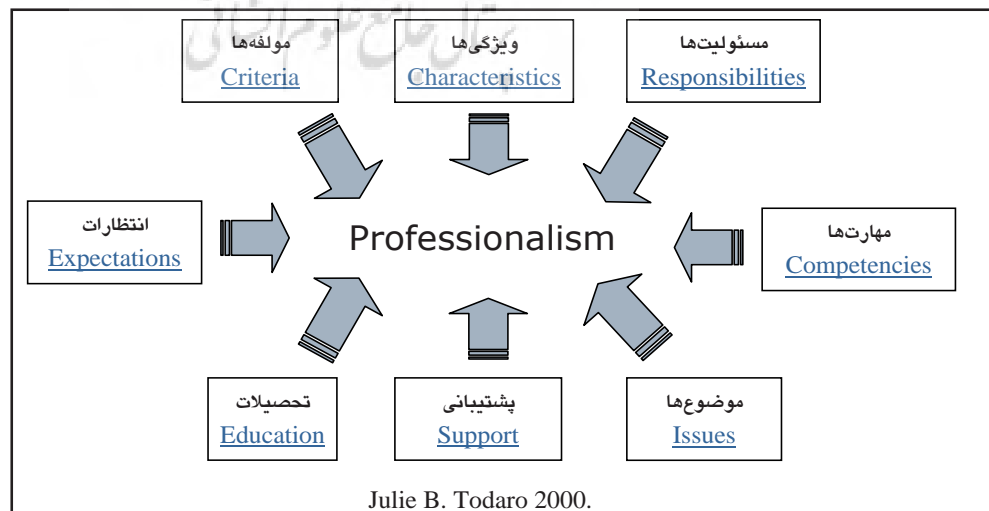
مولفه‌ها
Criteria

ویژگی‌ها
Characteristics

مسئولیت‌ها
Responsibilities

انتظارات
Expectations

Professionalism

مهارت‌ها
Competencies

تحصیلات
Education

پشتیبانی
Support

موضوع‌ها
Issues

Julie B. Todaro 2000.